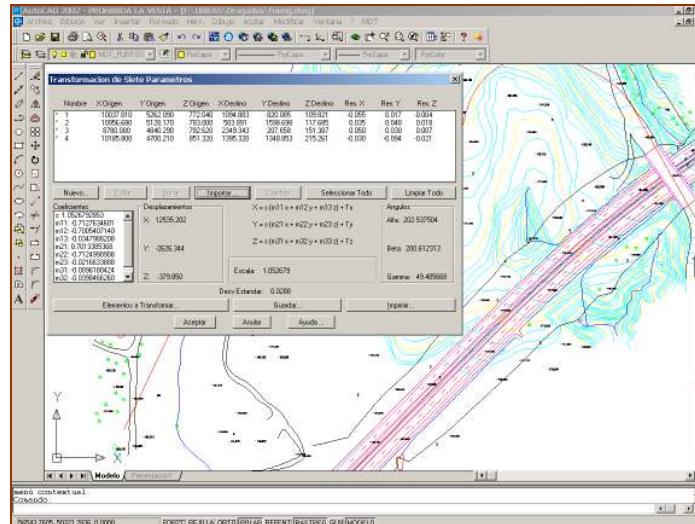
AutoCAD 2002 - PROHIBIDA LA VENTA - [F:\OBRAS\Drenajes\Trazo.dwg]
Archivo Edición Ver Insertar Formato Herr. Dibujo Acotar Modificar Ventana ? MDT

MDT_PUNTOS PorCapa PorCapa PorCapa PorColor

Transformacion de Siete Parametros

| Nombre | X Origen | Y Origen | Z Origen | X Destino | Y Destino | Z Destino | Res X | Res Y | Res Z |
|---|---|---|---|---|---|---|---|---|---|
| 1 | 10037.810 | 5262.080 | 772.040 | 1094.883 | 820.085 | 109.821 | -0.055 | 0.017 | -0.004 |
| 2 | 10956.680 | 5128.170 | 793.000 | 503.891 | 1598.699 | 117.685 | 0.035 | 0.048 | 0.018 |
| 3 | 8780.080 | 4846.290 | 782.620 | 2349.343 | 207.658 | 151.387 | 0.050 | 0.030 | 0.007 |
| 4 | 10185.800 | 4780.210 | 851.320 | 1395.320 | 1348.853 | 215.261 | -0.030 | -0.094 | -0.021 |

Nuevo... Editar... Borrar Importar... Cambiar Seleccionar Todo Limpiar Todo

Coeficientes
c: 1.0526752853
m11: -0.7127634601
m12: -0.7005407140
m13: -0.0347969206
m21: 0.7013385368
m22: -0.7124980908
m23: -0.0216633888
m31: -0.0096100424
m32: -0.0399466260

Desplazamientos
X: 12535.302
Y: -3535.344
Z: -379.850

X = c (m11 x + m12 y + m13 z) + Tx
Y = c (m21 x + m22 y + m23 z) + Ty
Z = c (m31 x + m32 y + m33 z) + Tz

Escala: 1.052679

Desv.Estandar: 0.0288

Angulos
Alfa: 202.537504
Beta: 200.612313
Gamma: 49.486668

Elementos a Transformar... Guardar... Imprimir...

Aceptar Anular Ayuda...

Modelo Presentación1

menú contextual
Comando:

FORZC REJILLA ORTO POLAR REFENT RASTREO GLN MODELO